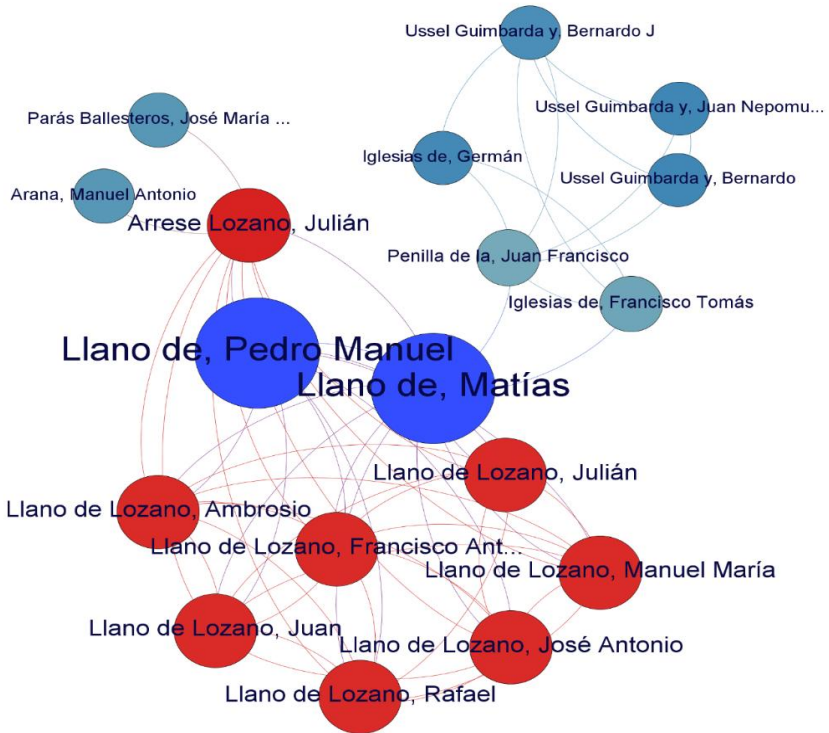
Ussel Guimbarda y, Bernardo J

Parás Ballesteros, José María ...

Ussel Guimbarda y, Juan Nepomu...

Iglesias de, Germán

Ussel Guimbarda y, Bernardo

Arana, Manuel Antonio

Arrese Lozano, Julián

Penilla de la, Juan Francisco

Iglesias de, Francisco Tomás

Llano de, Pedro Manuel

Llano de, Matías

Llano de Lozano, Julián

Llano de Lozano, Ambrosio

Llano de Lozano, Francisco Ant...

Llano de Lozano, Manuel María

Llano de Lozano, Juan

Llano de Lozano, José Antonio

Llano de Lozano, Rafael